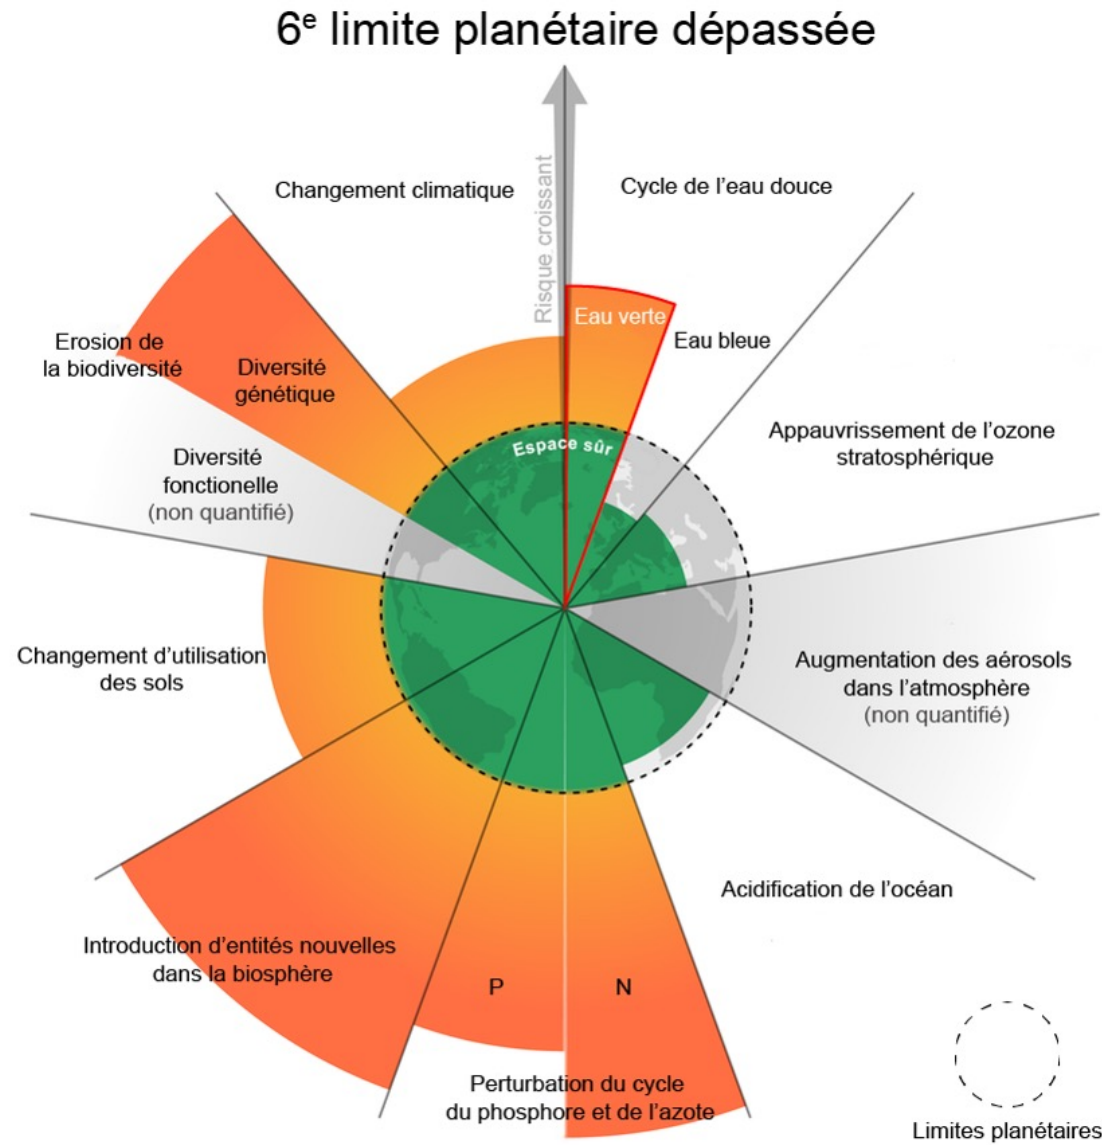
6$^{e}$ limite planétaire dépassée

Risque croissant

Changement climatique

Cycle de l'eau douce

Eau verte

Eau bleue

Erosion de la biodiversité

Diversité génétique

Espace sûr

Appauvrissement de l'ozone stratosphérique

Diversité fonctionelle (non quantifié)

Changement d'utilisation des sols

Augmentation des aérosols dans l'atmosphère (non quantifié)

Acidification de l'océan

Introduction d'entités nouvelles dans la biosphère

P

N

Perturbation du cycle du phosphore et de l'azote

Limites planétaires